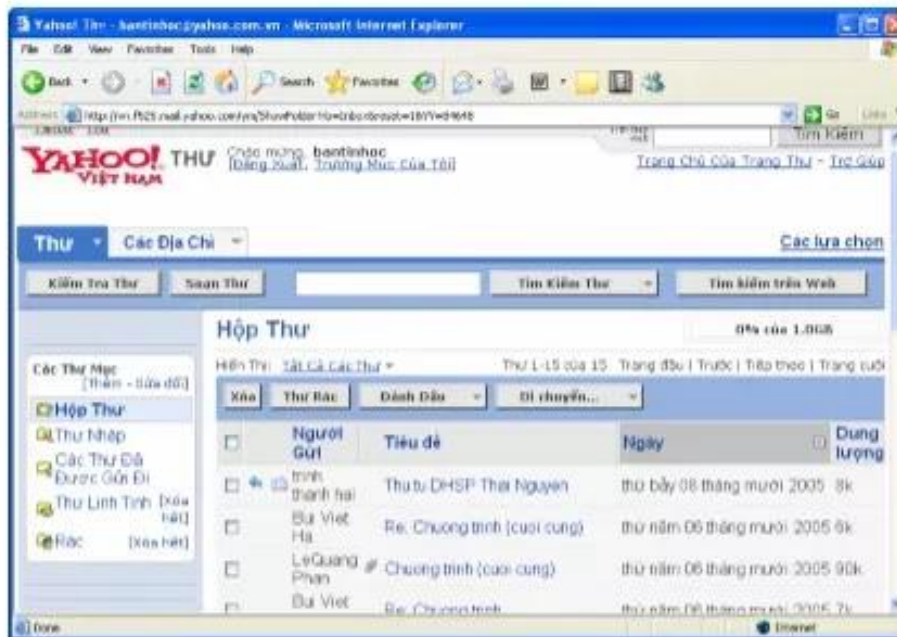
Yahoo! Thư - bantinhoc@yahoo.com.vn - Microsoft Internet Explorer

File Edit View Favorites Tools Help

Back Search Favorites

Address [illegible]

Go Links

YAHOO! THƯ VIỆT NAM

Chào mừng, bantinhoc [Đăng Xuất, Trương Mục Của Tôi]

Tìm Kiếm

Trang Chủ Của Trang Thư - Trợ Giúp

Thư Các Địa Chỉ

Các lựa chọn

Kiểm Tra Thư Soạn Thư Tìm Kiếm Thư Tìm kiếm trên Web

Hộp Thư

0% của 1.0GB

Các Thư Mục [Thêm - Sửa đổi]

Hộp Thư

Thư Nháp

Các Thư Đã Được Gửi Đi

Thư Linh Tinh [Xóa hết]

Rác [Xóa hết]

Hiển Thị: Tất Cả Các Thư

Thư 1-15 của 15 Trang đầu | Trước | Tiếp theo | Trang cuối

Xóa Thư Rác Đánh Dấu Di chuyển...

| | Người Gửi | Tiêu đề | Ngày | Dung lượng |
|---|---|---|---|---|
| | trinh thanh hai | Thu tu DHSP Thai Nguyen | thứ bảy 08 tháng mười 2005 | 8k |
| | Bui Viet Ha | Re: Chuong trinh (cuoi cung) | thứ năm 06 tháng mười 2005 | 6k |
| | LeQuang Phan | Chuong trinh (cuoi cung) | thứ năm 06 tháng mười 2005 | 90k |
| | Bui Viet | Re: Chuong trinh | thứ năm 06 tháng mười 2005 | 7k |

Done

Internet